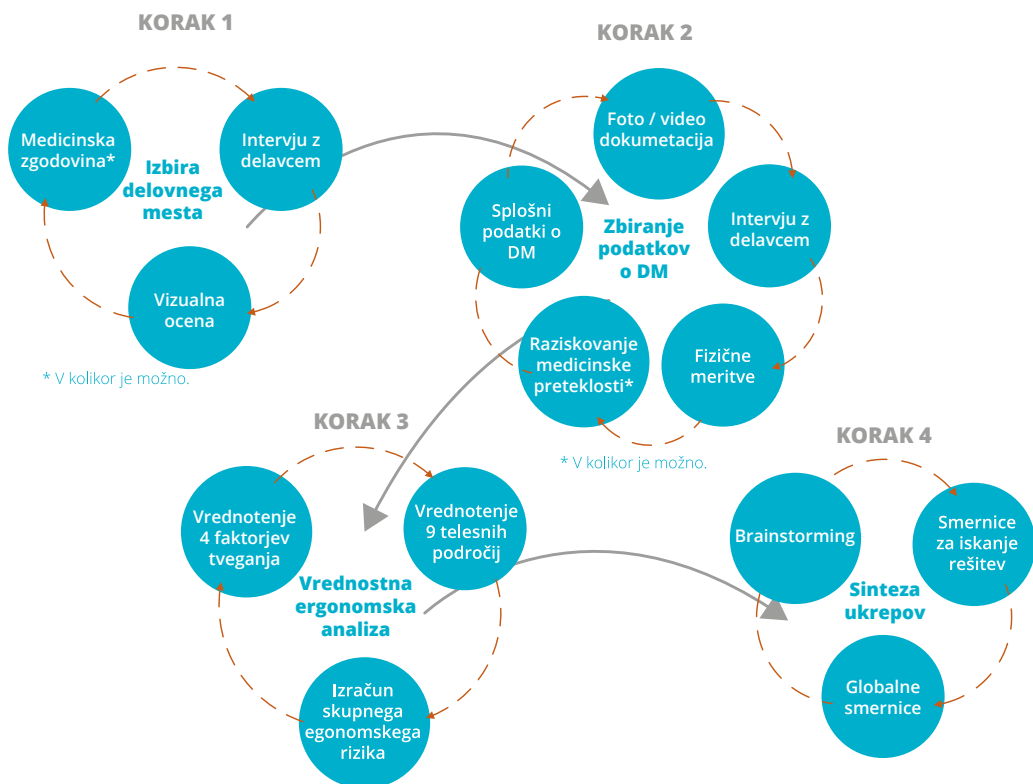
KORAK 1

Medicinska zgodovina*

Intervju z delavcem

Izbira delovnega mesta

Vizualna ocena

* V kolikor je možno.

KORAK 2

Foto / video dokumetacija

Splošni podatki o DM

Zbiranje podatkov o DM

Intervju z delavcem

Raziskovanje medicinske preteklosti*

Fizične meritve

* V kolikor je možno.

KORAK 3

Vrednotenje 4 faktorjev tveganja

Vrednotenje 9 telesnih področij

Vrednostna ergonomska analiza

Izračun skupnega egonomskega rizika

KORAK 4

Brainstorming

Smernice za iskanje rešitev

Sinteza ukrepov

Globalne smernice